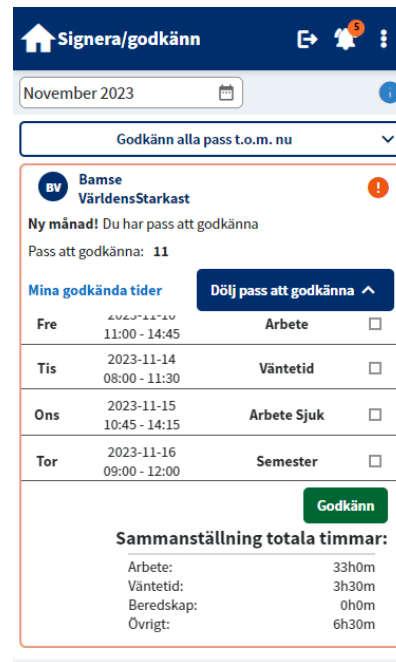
Signera/godkänn

5

November 2023

Godkänn alla pass t.o.m. nu

BV Bamse VärldensStarkast

!

**Ny månad!** Du har pass att godkänna

Pass att godkänna: **11**

Mina godkända tider

Dölj pass att godkänna

| | | | |
|---|---|---|---|
| Fre | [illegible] 11:00 - 14:45 | Arbete | ☐ |
| Tis | 2023-11-14 08:00 - 11:30 | Väntetid | ☐ |
| Ons | 2023-11-15 10:45 - 14:15 | Arbete Sjuk | ☐ |
| Tor | 2023-11-16 09:00 - 12:00 | Semester | ☐ |

Godkänn

Sammanställning totala timmar:

| | |
|---|---|
| Arbete: | 33h0m |
| Väntetid: | 3h30m |
| Beredskap: | 0h0m |
| Övrigt: | 6h30m |